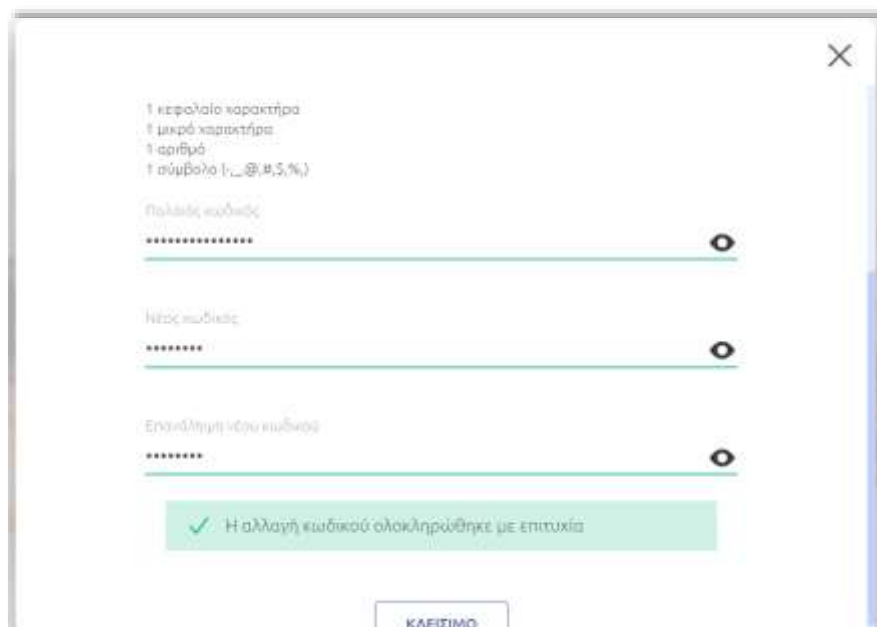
1 κεφαλαίο χαρακτήρα
1 μικρό χαρακτήρα
1 αριθμό
1 σύμβολο (-,_,@,#,$,%,)

Παλαιός κωδικός

••••••••••••••••

Νέος κωδικός

•••••••••

Επανάληψη νέου κωδικού

•••••••••

✓ Η αλλαγή κωδικού ολοκληρώθηκε με επιτυχία

ΚΛΕΙΣΙΜΟ